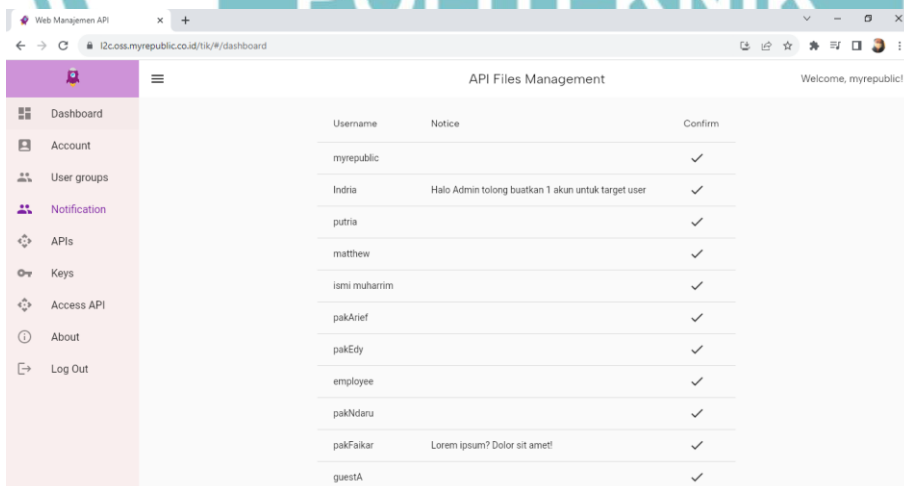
Web Manajemen API × +

l2c.oss.myrepublic.co.id/tik/#/dashboard

API Files Management

Welcome, myrepublic!

Dashboard
Account
User groups
Notification
APIs
Keys
Access API
About
Log Out

| Username | Notice | Confirm |
|---|---|---|
| myrepublic | | ✓ |
| Indria | Halo Admin tolong buatkan 1 akun untuk target user | ✓ |
| putria | | ✓ |
| matthew | | ✓ |
| ismi muharrim | | ✓ |
| pakArief | | ✓ |
| pakEdy | | ✓ |
| employee | | ✓ |
| pakNdaru | | ✓ |
| pakFaikar | Lorem ipsum? Dolor sit amet! | ✓ |
| guestA | | ✓ |